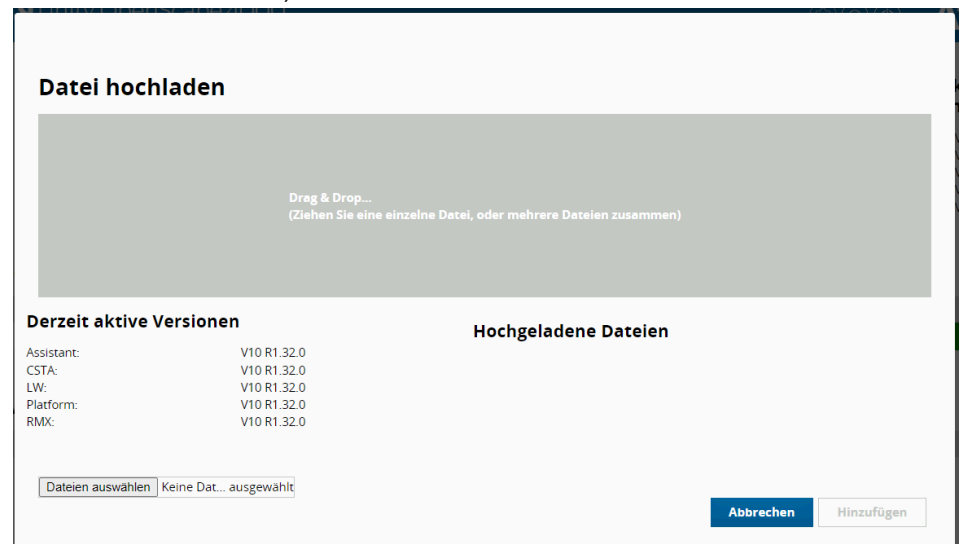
Datei hochladen

Drag & Drop...
(Ziehen Sie eine einzelne Datei, oder mehrere Dateien zusammen)

Derzeit aktive Versionen

| | |
|---|---|
| Assistant: | V10 R1.32.0 |
| CSTA: | V10 R1.32.0 |
| LW: | V10 R1.32.0 |
| Platform: | V10 R1.32.0 |
| RMX: | V10 R1.32.0 |

Hochgeladene Dateien

Dateien auswählen Keine Dat... ausgewählt

Abbrechen Hinzufügen